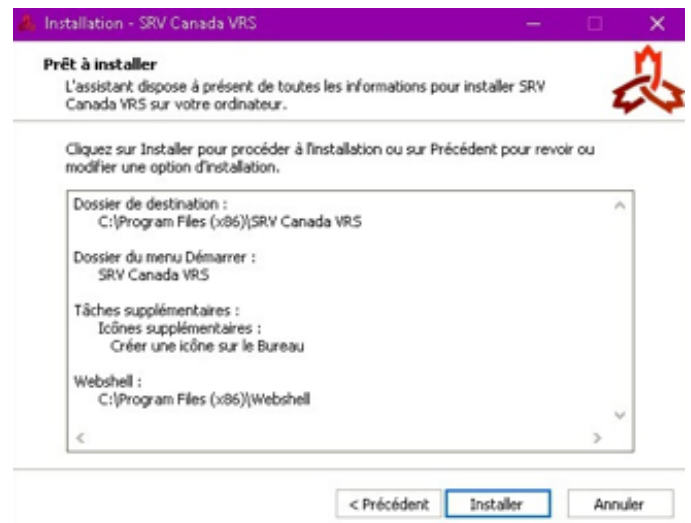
Installation - SRV Canada VRS

Prêt à installer
L'assistant dispose à présent de toutes les informations pour installer SRV Canada VRS sur votre ordinateur.

Cliquez sur Installer pour procéder à l'installation ou sur Précédent pour revoir ou modifier une option d'installation.

Dossier de destination :
C:\Program Files (x86)\SRV Canada VRS

Dossier du menu Démarrer :
SRV Canada VRS

Tâches supplémentaires :
Icônes supplémentaires :
Créer une icône sur le Bureau

Webshell :
C:\Program Files (x86)\Webshell

< Précédent Installer Annuler